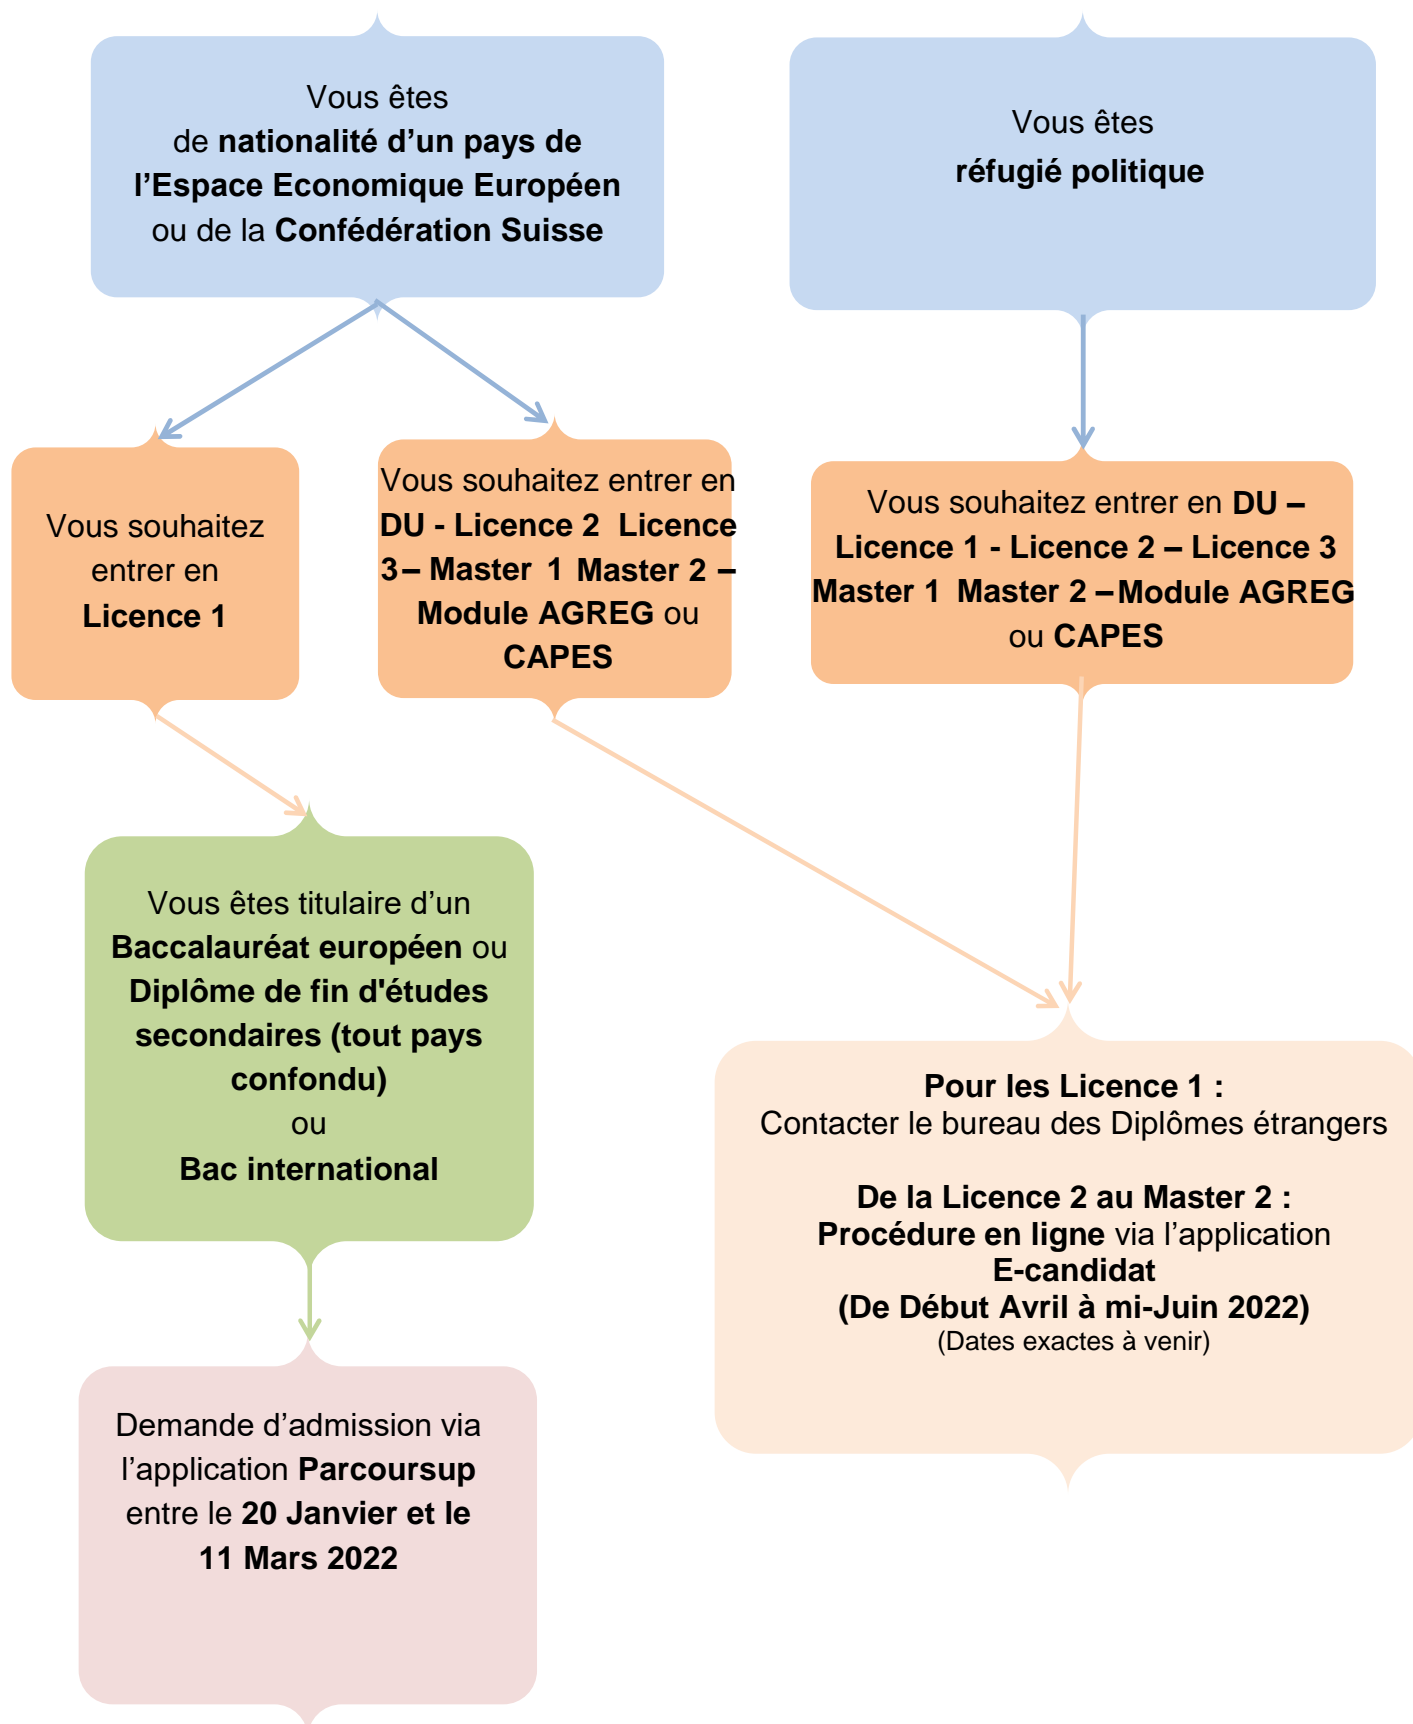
Vous êtes de nationalité d'un pays de l'Espace Economique Européen ou de la Confédération Suisse

Vous êtes réfugié politique

Vous souhaitez entrer en Licence 1

Vous souhaitez entrer en DU - Licence 2 Licence 3 – Master 1 Master 2 – Module AGREG ou CAPES

Vous souhaitez entrer en DU – Licence 1 - Licence 2 – Licence 3 Master 1 Master 2 – Module AGREG ou CAPES

Vous êtes titulaire d'un Baccalauréat européen ou Diplôme de fin d'études secondaires (tout pays confondu) ou Bac international

Pour les Licence 1 :
Contacter le bureau des Diplômes étrangers

De la Licence 2 au Master 2 :
Procédure en ligne via l'application E-candidat
(De Début Avril à mi-Juin 2022)
(Dates exactes à venir)

Demande d'admission via l'application Parcoursup entre le 20 Janvier et le 11 Mars 2022